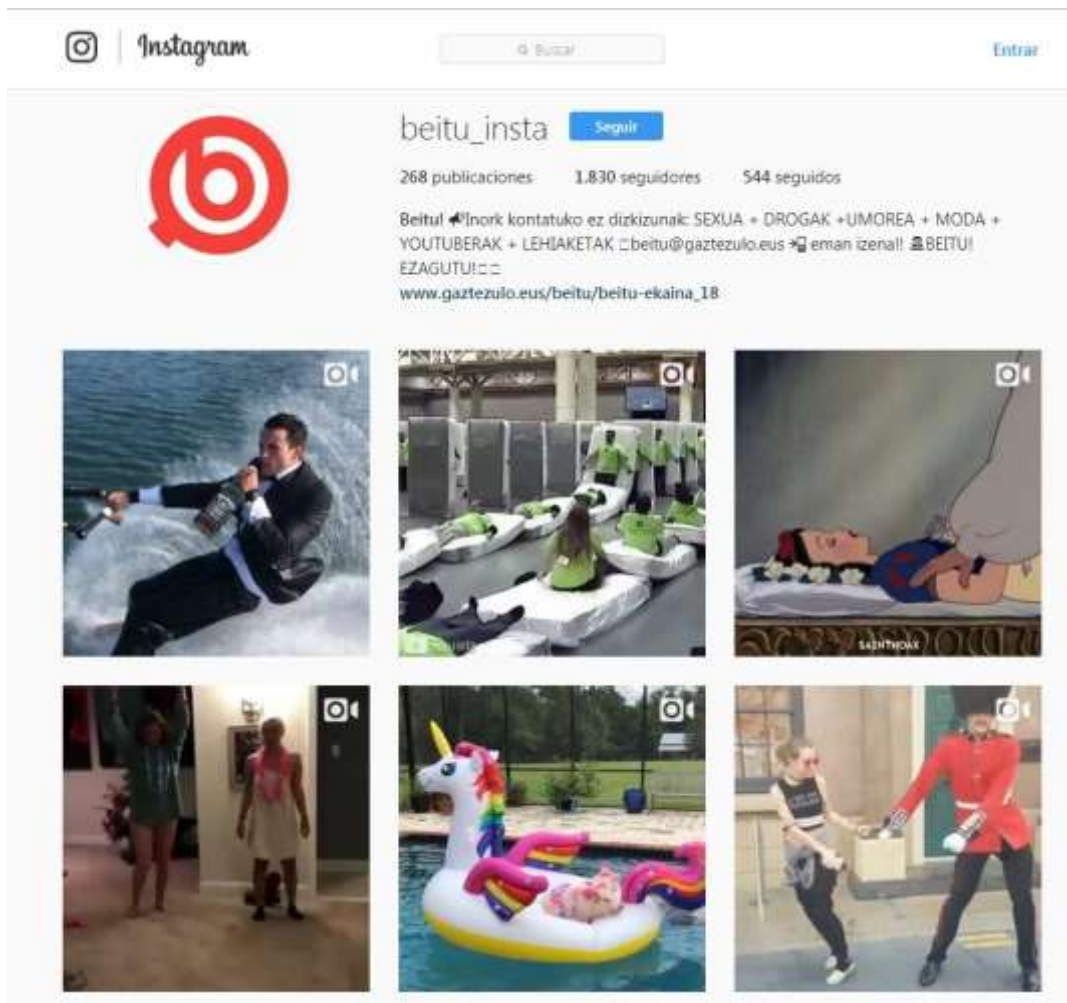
Instagram

Buscar

Entrar

beitu_insta Seguir

268 publicaciones 1.830 seguidores 544 seguidos

Beitu! 📢Inork kontatuko ez dizkizunak: SEXUA + DROGAK +UMOREA + MODA + YOUTUBERAK + LEHIAKETAK □beitu@gaztezulo.eus 📲 eman izena!! BEITU! EZAGUTU!□□
www.gaztezulo.eus/beitu/beitu-ekaina_18

SAINTHOAX